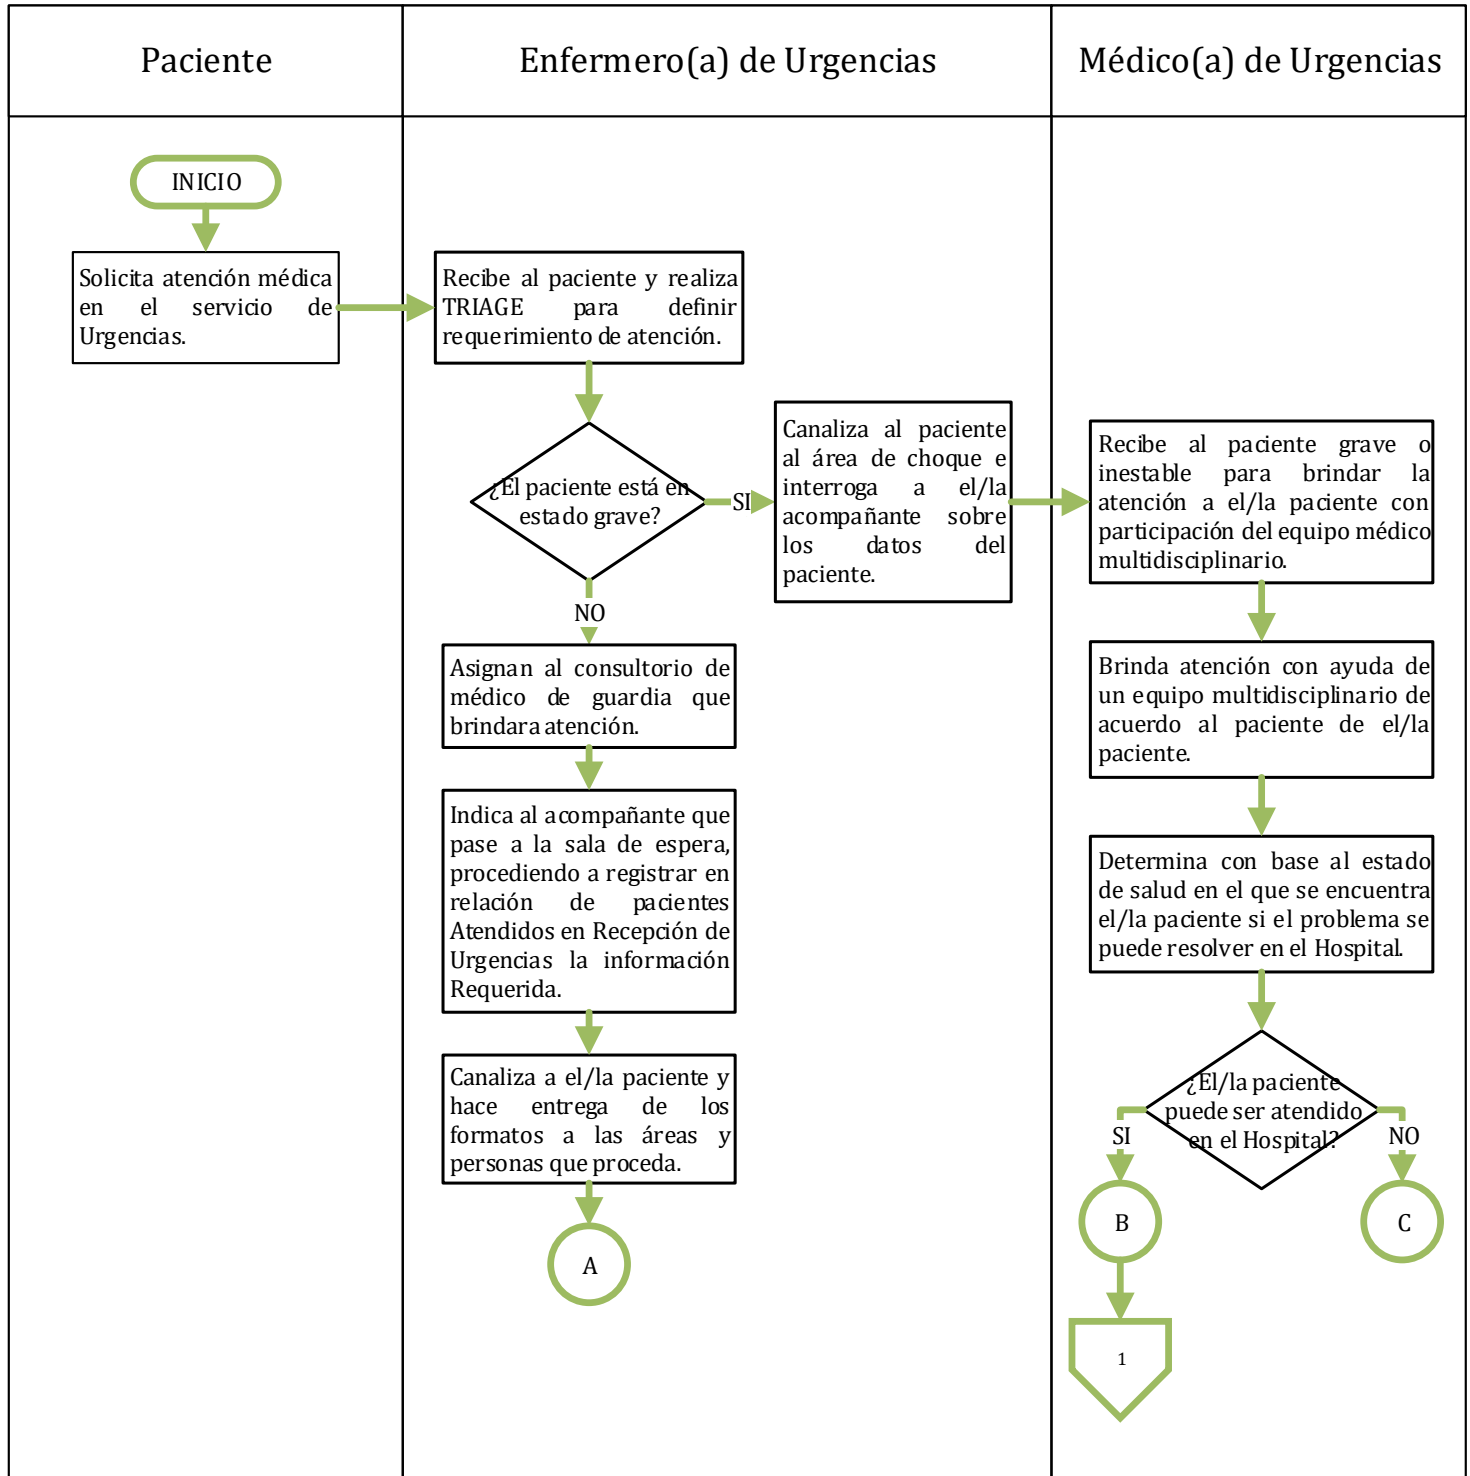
Paciente

Enfermero(a) de Urgencias

Médico(a) de Urgencias

INICIO

Solicita atención médica en el servicio de Urgencias.

Recibe al paciente y realiza TRIAGE para definir requerimiento de atención.

¿El paciente está en estado grave?

SI

NO

Canaliza al paciente al área de choque e interroga a el/la acompañante sobre los datos del paciente.

Recibe al paciente grave o inestable para brindar la atención a el/la paciente con participación del equipo médico multidisciplinario.

Asignan al consultorio de médico de guardia que brindara atención.

Brinda atención con ayuda de un equipo multidisciplinario de acuerdo al paciente de el/la paciente.

Indica al acompañante que pase a la sala de espera, procediendo a registrar en relación de pacientes Atendidos en Recepción de Urgencias la información Requerida.

Determina con base al estado de salud en el que se encuentra el/la paciente si el problema se puede resolver en el Hospital.

Canaliza a el/la paciente y hace entrega de los formatos a las áreas y personas que proceda.

¿El/la paciente puede ser atendido en el Hospital?

SI

NO

A

B

C

1